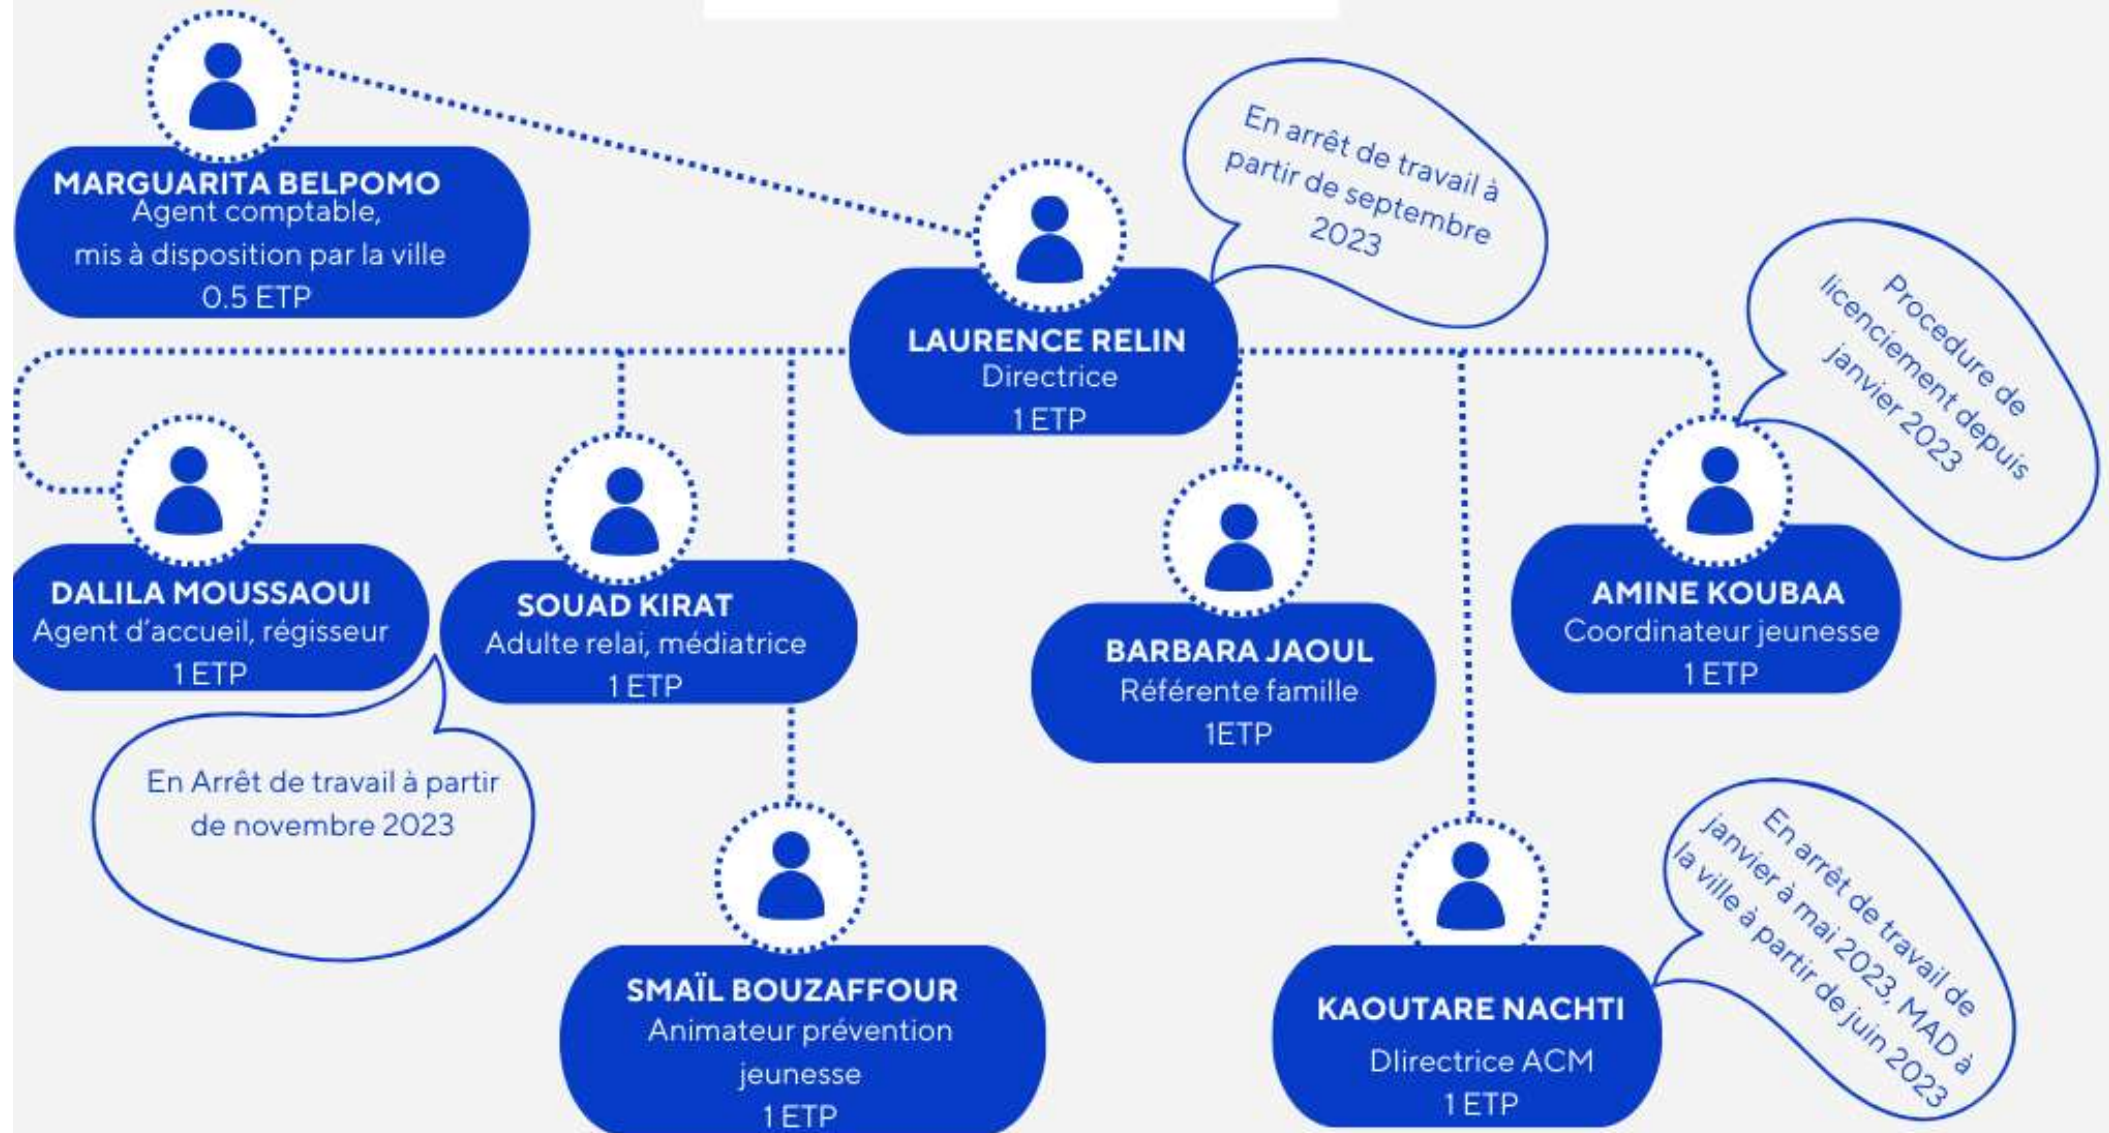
MARGUARITA BELPOMO
Agent comptable,
mis à disposition par la ville
0.5 ETP

LAURENCE RELIN
Directrice
1 ETP

En arrêt de travail à partir de septembre 2023

Procedure de licenciement depuis janvier 2023

DALILA MOUSSAOUI
Agent d'accueil, régisseur
1 ETP

SOUAD KIRAT
Adulte relai, médiatrice
1 ETP

BARBARA JAOUL
Référente famille
1ETP

AMINE KOUBAA
Coordinateur jeunesse
1 ETP

En Arrêt de travail à partir de novembre 2023

SMAÏL BOUZAFFOUR
Animateur prévention jeunesse
1 ETP

KAOUTARE NACHTI
DIirectrice ACM
1 ETP

En arrêt de travail de janvier à mai 2023, MAD à la ville à partir de juin 2023